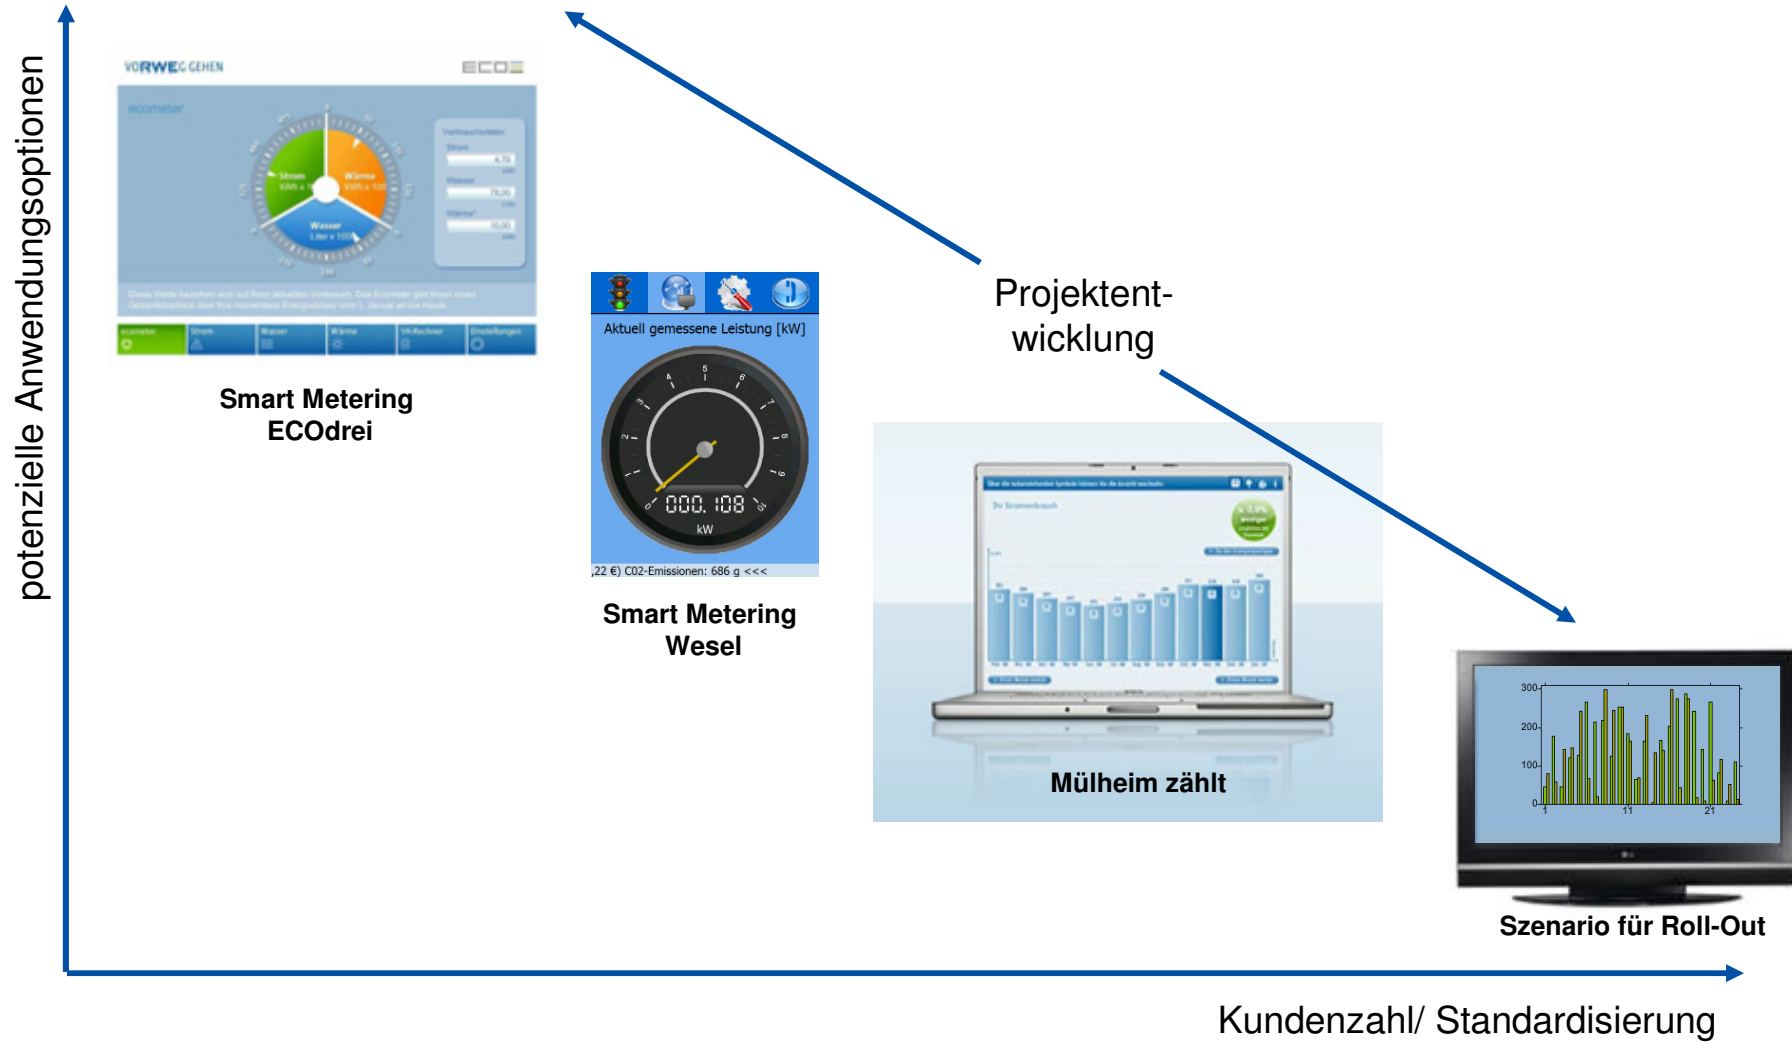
potenzielle Anwendungsoptionen

VORWEG GEHEN ECO3

ecometer

Strom

Wärme

Wasser

Smart Metering ECOdrei

Aktuell gemessene Leistung [kW]

000.108

kW

,22 €) C02-Emissionen: 686 g <<<

Smart Metering Wesel

Projektentwicklung

Mülheim zählt

300

200

100

0

1

11

21

Szenario für Roll-Out

Kundenzahl/ Standardisierung